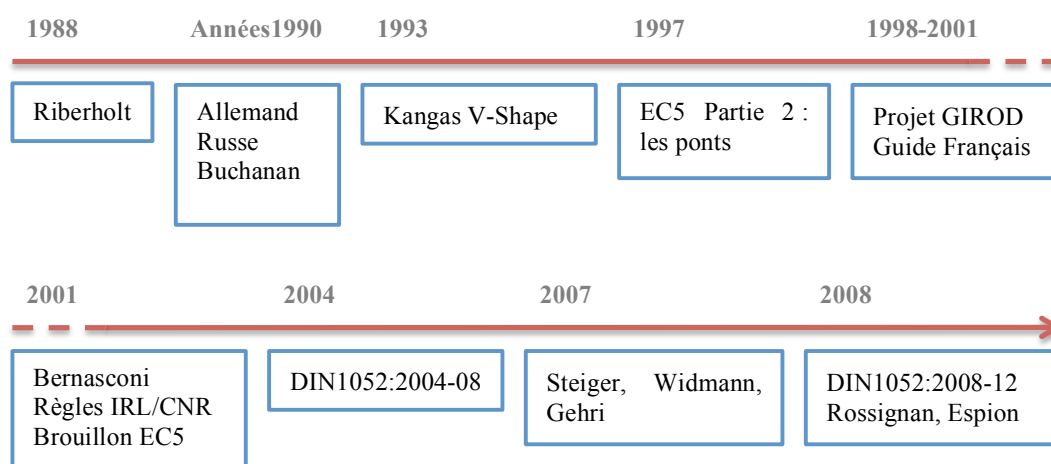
1988

Riberholt

Années1990

Allemand
Russe
Buchanan

1993

Kangas V-Shape

1997

EC5 Partie 2 : les ponts

1998-2001

Projet GIROD
Guide Français

2001

Bernasconi
Règles IRL/CNR
Brouillon EC5

2004

DIN1052:2004-08

2007

Steiger, Widmann, Gehri

2008

DIN1052:2008-12
Rossignan, Espion